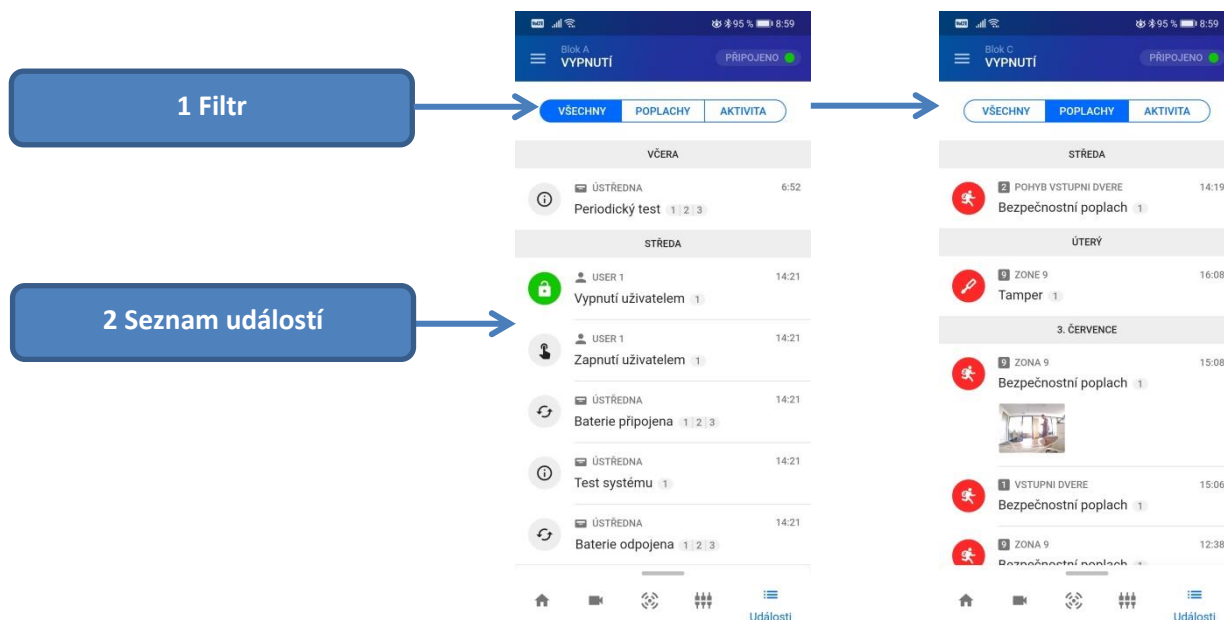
1 Filtr

2 Seznam událostí

95 % 8:59
Blok A
VYPNUTÍ
PŘIPOJENO
VŠECHNY POPLACHY AKTIVITA
VČERA
ÚSTŘEDNA 6:52
Periodický test 1 2 3
STŘEDA
USER 1 14:21
Vypnutí uživatelem 1
USER 1 14:21
Zapnutí uživatelem 1
ÚSTŘEDNA 14:21
Baterie připojena 1 2 3
ÚSTŘEDNA 14:21
Test systému 1
ÚSTŘEDNA 14:21
Baterie odpojena 1 2 3
Události

95 % 8:59
Blok C
VYPNUTÍ
PŘIPOJENO
VŠECHNY POPLACHY AKTIVITA
STŘEDA
2 POHYB VSTUPNI DVERE 14:19
Bezpečnostní poplach 1
ÚTERÝ
9 ZONE 9 16:08
Tamper 1
3. ČERVENCE
9 ZONA 9 15:08
Bezpečnostní poplach 1
1 VSTUPNI DVERE 15:06
Bezpečnostní poplach 1
9 ZONA 9 12:38
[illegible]
Události